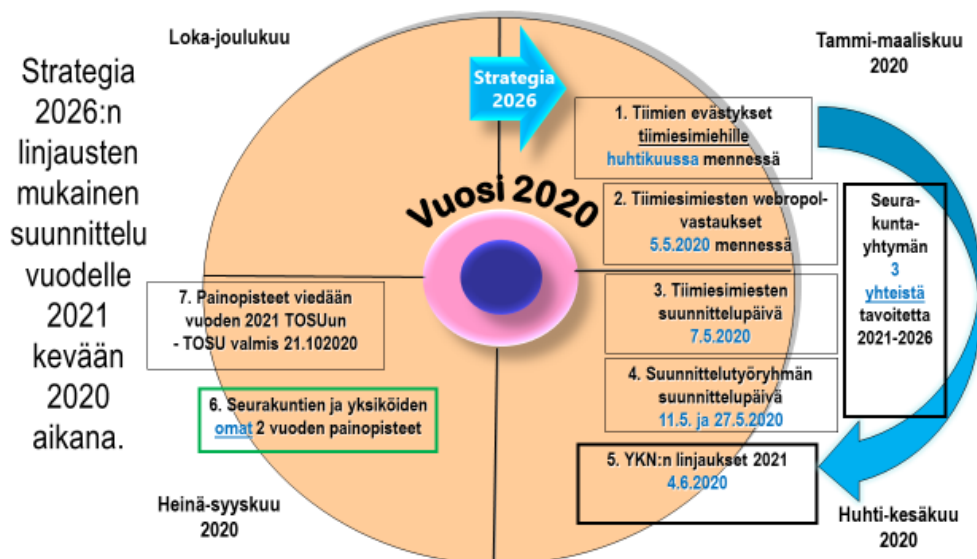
Strategia 2026:n linjausten mukainen suunnittelu vuodelle 2021 kevään 2020 aikana.

Loka-joulukuu

Strategia 2026

Tammi-maaliskuu 2020

Vuosi 2020

1. Tiimien evästykset tiimiesimiehille huhtikuussa mennessä

2. Tiimiesimiesten webropol-vastaukset 5.5.2020 mennessä

3. Tiimiesimiesten suunnittelupäivä 7.5.2020

4. Suunnittelutyöryhmän suunnittelupäivä 11.5. ja 27.5.2020

5. YKN:n linjaukset 2021 4.6.2020

Seurakuntayhtymän 3 yhteistä tavoitetta 2021-2026

7. Painopisteet viedään vuoden 2021 TOSUun - TOSU valmis 21.102020

6. Seurakuntien ja yksiköiden omat 2 vuoden painopisteet

Heinä-syyskuu 2020

Huhti-kesäkuu 2020